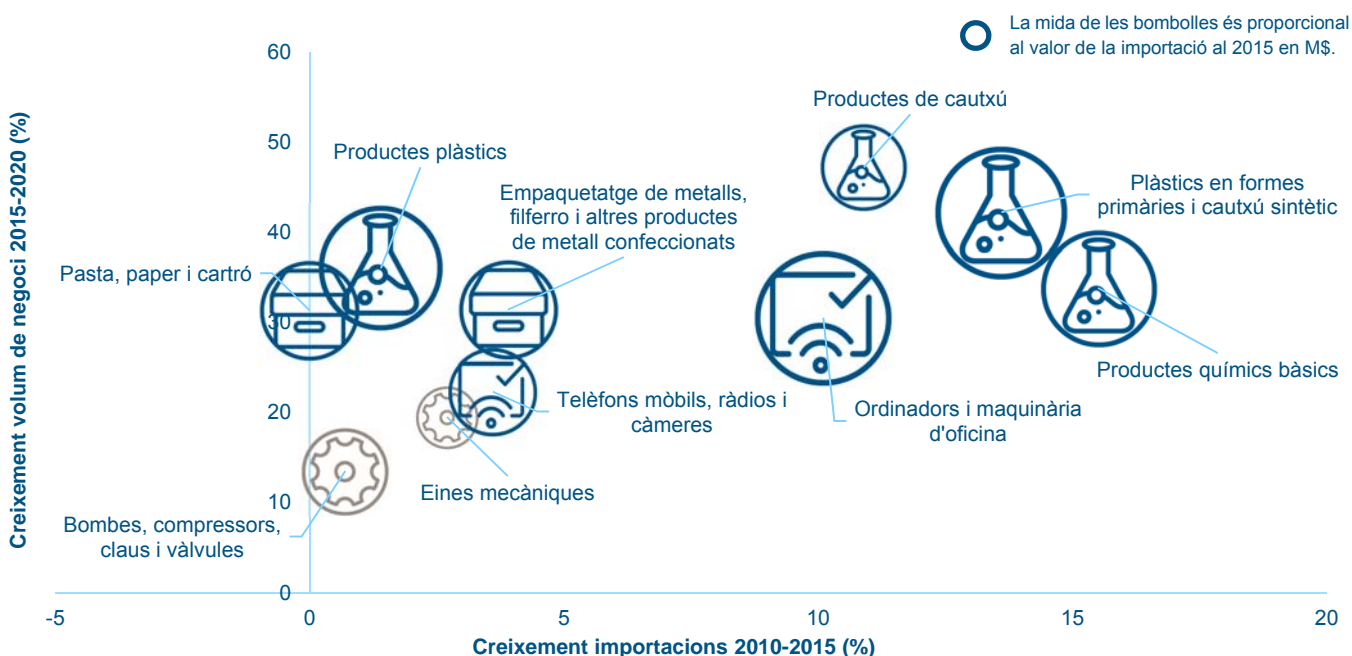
La mida de les bombolles és proporcional al valor de la importació al 2015 en M$.

Creixement volum de negoci 2015-2020 (%)

60
50
40
30
20
10
0

Productes de cautxú

Productes plàstics

Empaquetatge de metalls, filferro i altres productes de metall confeccionats

Plàstics en formes primàries i cautxú sintètic

Pasta, paper i cartró

Productes químics bàsics

Telèfons mòbils, ràdios i càmeres

Ordinadors i maquinària d'oficina

Eines mecàniques

Bombes, compressors, claus i vàlvules

-5
0
5
10
15
20

Creixement importacions 2010-2015 (%)